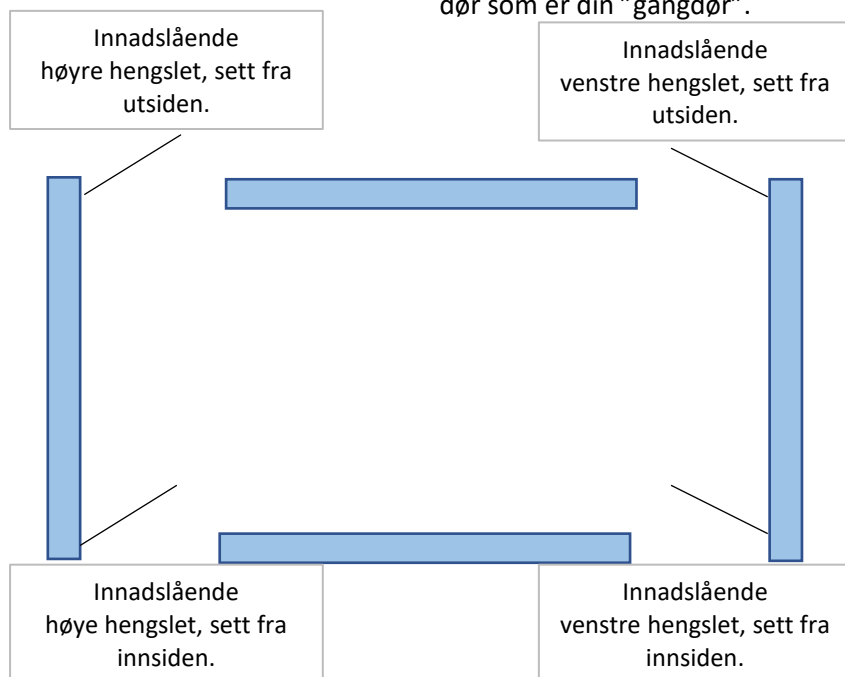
dør som er din "gangdør".

Innadslående høyre hengslet, sett fra utsiden.

Innadslående venstre hengslet, sett fra utsiden.

Innadslående høye hengslet, sett fra innsiden.

Innadslående venstre hengslet, sett fra innsiden.